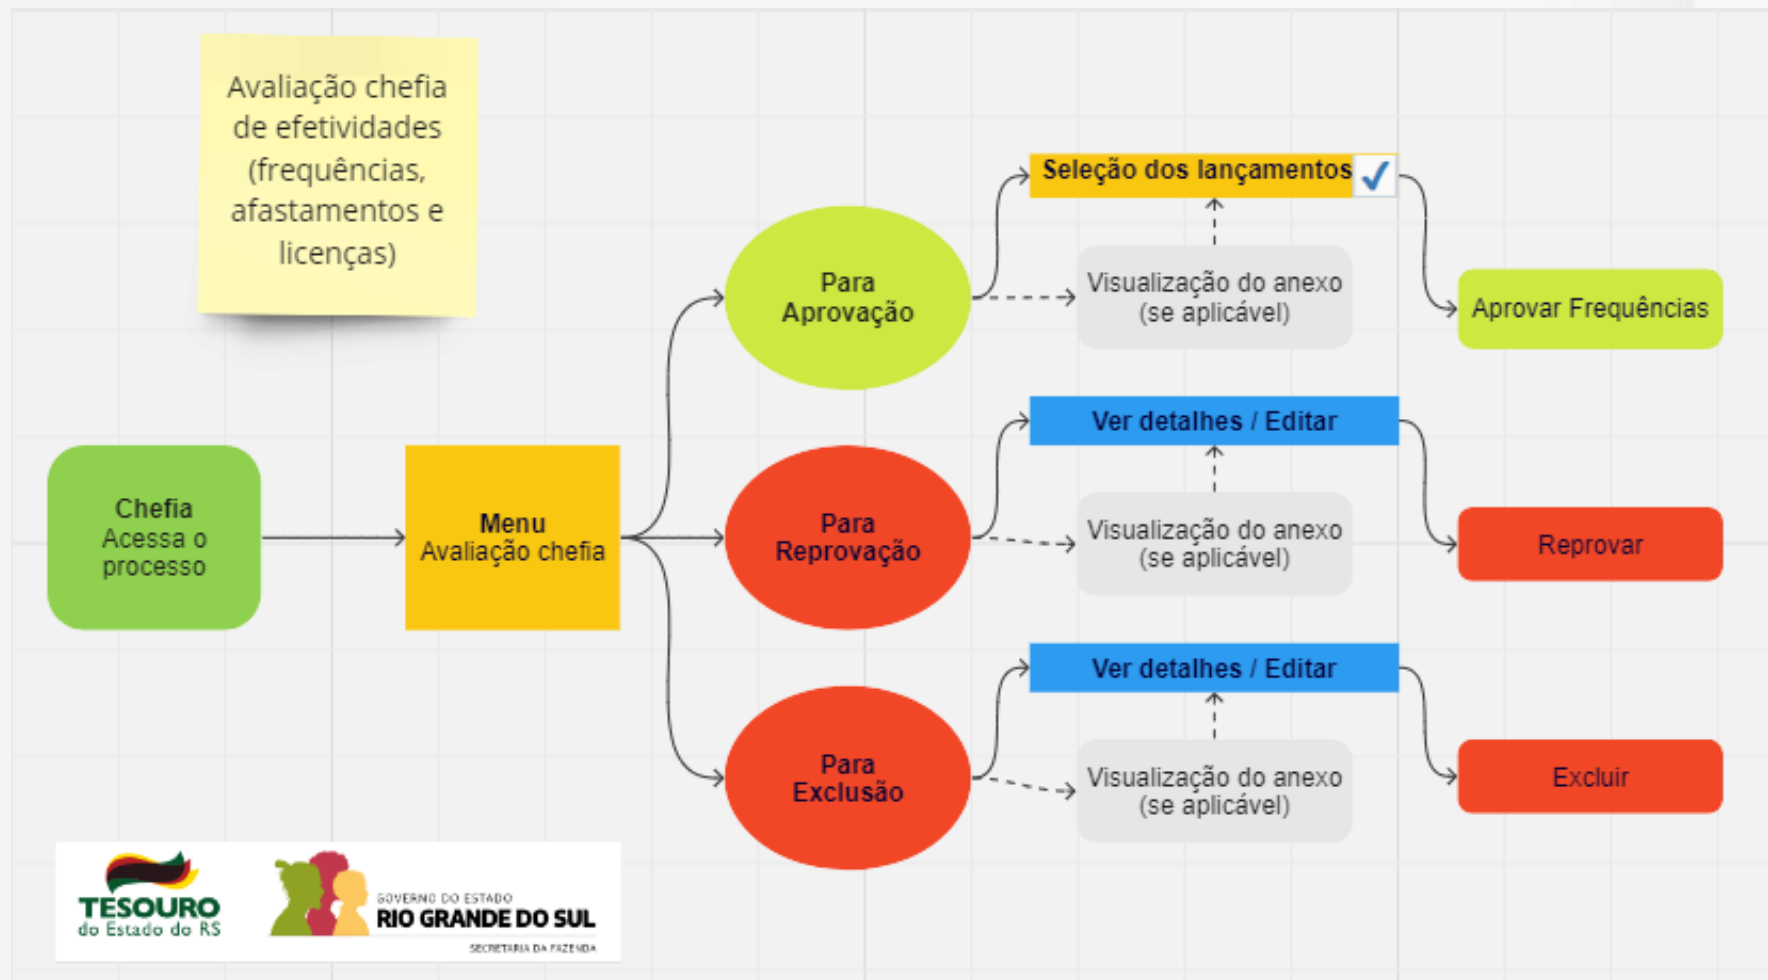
Avaliação chefia de efetividades (frequências, afastamentos e licenças)

Chefia
Acessa o processo

Menu
Avaliação chefia

Para Aprovação

Para Reprovação

Para Exclusão

Seleção dos lançamentos

Visualização do anexo (se aplicável)

Aprovar Frequências

Ver detalhes / Editar

Visualização do anexo (se aplicável)

Reprovar

Ver detalhes / Editar

Visualização do anexo (se aplicável)

Excluir

TESOURO
do Estado do RS

GOVERNO DO ESTADO
RIO GRANDE DO SUL
SECRETARIA DA FAZENDA